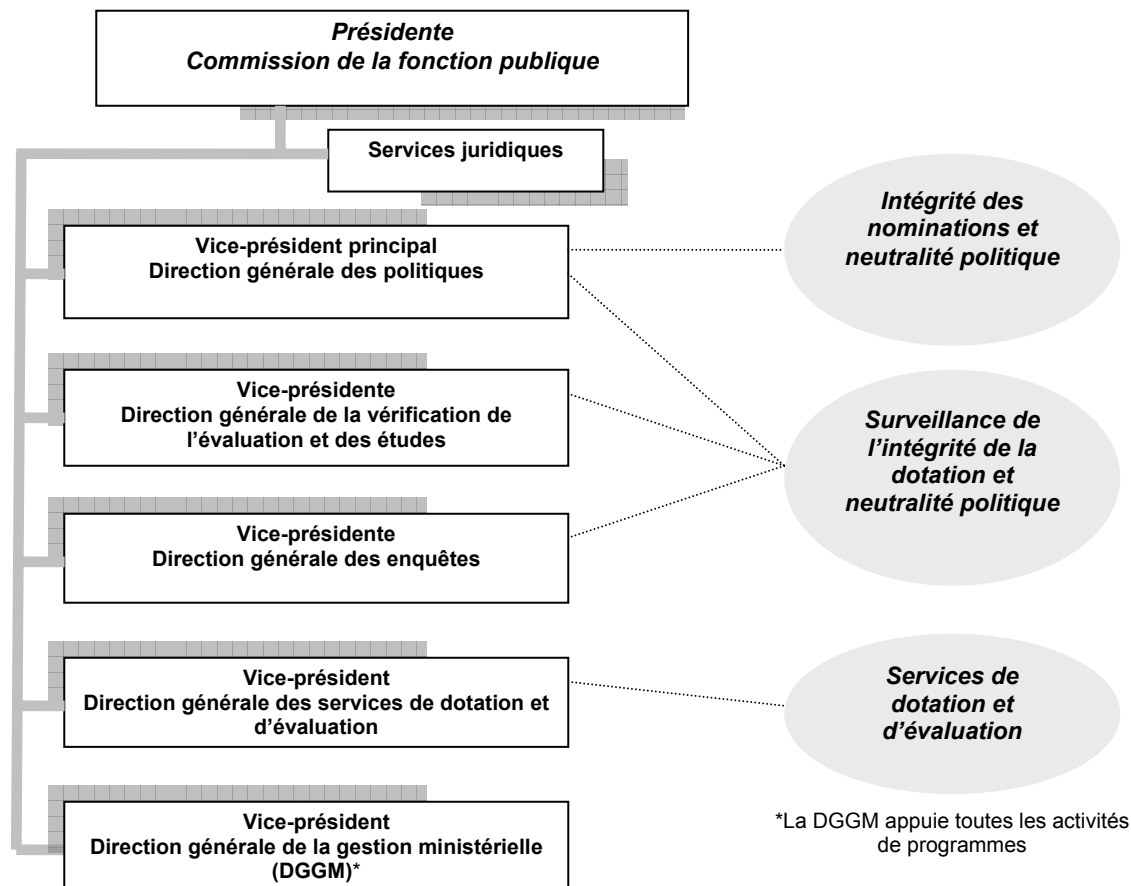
Présidente
Commission de la fonction publique

Services juridiques

Vice-président principal
Direction générale des politiques

Vice-présidente
Direction générale de la vérification de l'évaluation et des études

Vice-présidente
Direction générale des enquêtes

Vice-président
Direction générale des services de dotation et d'évaluation

Vice-président
Direction générale de la gestion ministérielle (DGGM)*

Intégrité des nominations et neutralité politique

Surveillance de l'intégrité de la dotation et neutralité politique

Services de dotation et d'évaluation

*La DGGM appuie toutes les activités de programmes